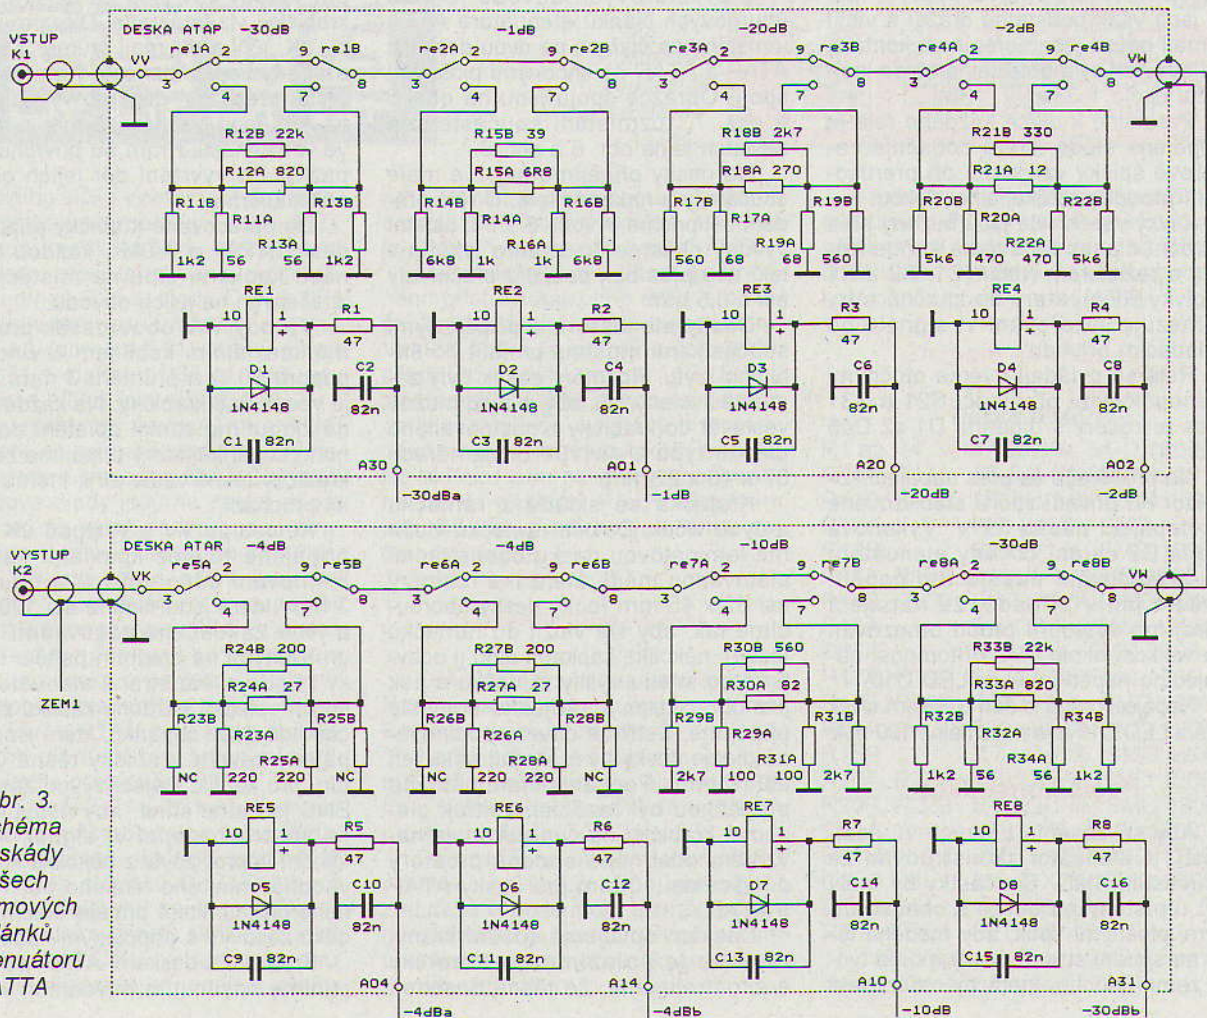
VSTUP
K1

DESKA ATAP -30dB
-1dB
-20dB
-2dB

VV re1A 2 9 re1B 3 4 7 8
re2A 2 9 re2B 3 4 7 8
re3A 2 9 re3B 3 4 7 8
re4A 2 9 re4B 3 4 7 8 VW

R12B 22k
R12A 820
R11B R11A R13B R13A
1k2 56 56 1k2

R15B 39
R15A 6R8
R14B R14A R16B R16A
6k8 1k 1k 6k8

R18B 2k7
R18A 270
R17B R17A R19B R19A
560 68 68 560

R21B 330
R21A 12
R20B R20A R22B R22A
5k6 470 470 5k6

RE1 10 1 + R1 47
D1 1N4148 C2 82n
C1 82n
A30
-30dBa

RE2 10 1 + R2 47
D2 1N4148 C4 82n
C3 82n
A01
-1dB

RE3 10 1 + R3 47
D3 1N4148 C6 82n
C5 82n
A20
-20dB

RE4 10 1 + R4 47
D4 1N4148 C8 82n
C7 82n
A02
-2dB

VYSTUP
K2
ZEM1

DESKA ATAR -4dB
-4dB
-10dB
-30dB

VK re5A 2 9 re5B 3 4 7 8
re6A 2 9 re6B 3 4 7 8
re7A 2 9 re7B 3 4 7 8
re8A 2 9 re8B 3 4 7 8 VW

R24B 200
R24A 27
R23B R23A R25B R25A
NC 220 220 NC

R27B 200
R27A 27
R26B R26A R28B R28A
NC 220 220 NC

R30B 560
R30A 82
R29B R29A R31B R31A
2k7 100 100 2k7

R33B 22k
R33A 820
R32B R32A R34B R34A
1k2 56 56 1k2

RE5 10 1 + R5 47
D5 1N4148 C10 82n
C9 82n
A04
-4dBa

RE6 10 1 + R6 47
D6 1N4148 C12 82n
C11 82n
A14
-4dBb

RE7 10 1 + R7 47
D7 1N4148 C14 82n
C13 82n
A10
-10dB

RE8 10 1 + R8 47
D8 1N4148 C16 82n
C15 82n
A31
-30dBb

br. 3.
chéma
skády
šech
mových
ánků
enuátoru
TTA